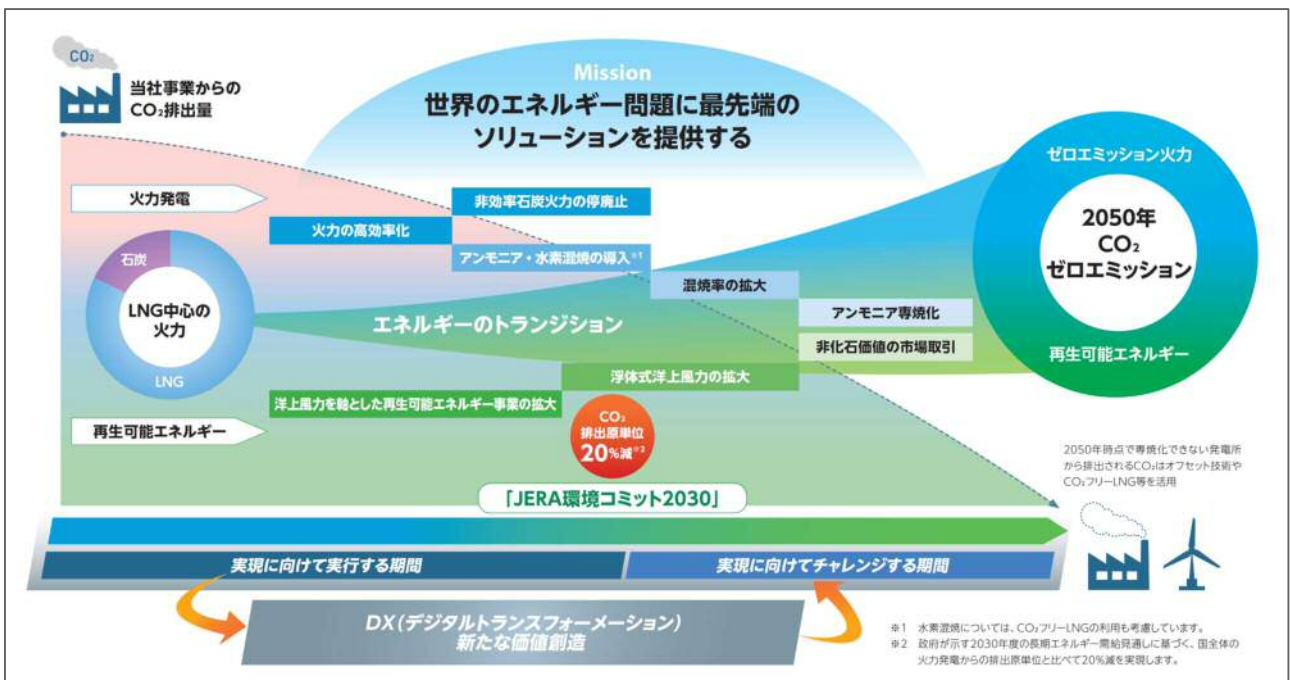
$CO_2$

当社事業からの
$CO_2$排出量

Mission
世界のエネルギー問題に最先端の
ソリューションを提供する

ゼロエミッション火力

2050年
$CO_2$
ゼロエミッション

再生可能エネルギー

火力発電

非効率石炭火力の停廃止

火力の高効率化

アンモニア・水素混焼の導入※1

石炭

LNG中心の
火力

LNG

混焼率の拡大

アンモニア専焼化

エネルギーのトランジション

非化石価値の市場取引

浮体式洋上風力の拡大

洋上風力を軸とした再生可能エネルギー事業の拡大

$CO_2$
排出原単位
20%減※2

再生可能エネルギー

2050年時点で専焼化できない発電所から排出される$CO_2$はオフセット技術や$CO_2$フリーLNG等を活用

「JERA環境コミット2030」

実現に向けて実行する期間

実現に向けてチャレンジする期間

DX（デジタルトランスフォーメーション）
新たな価値創造

※1 水素混焼については、$CO_2$フリーLNGの利用も考慮しています。
※2 政府が示す2030年度の長期エネルギー需給見通しに基づく、国全体の火力発電からの排出原単位と比べて20%減を実現します。